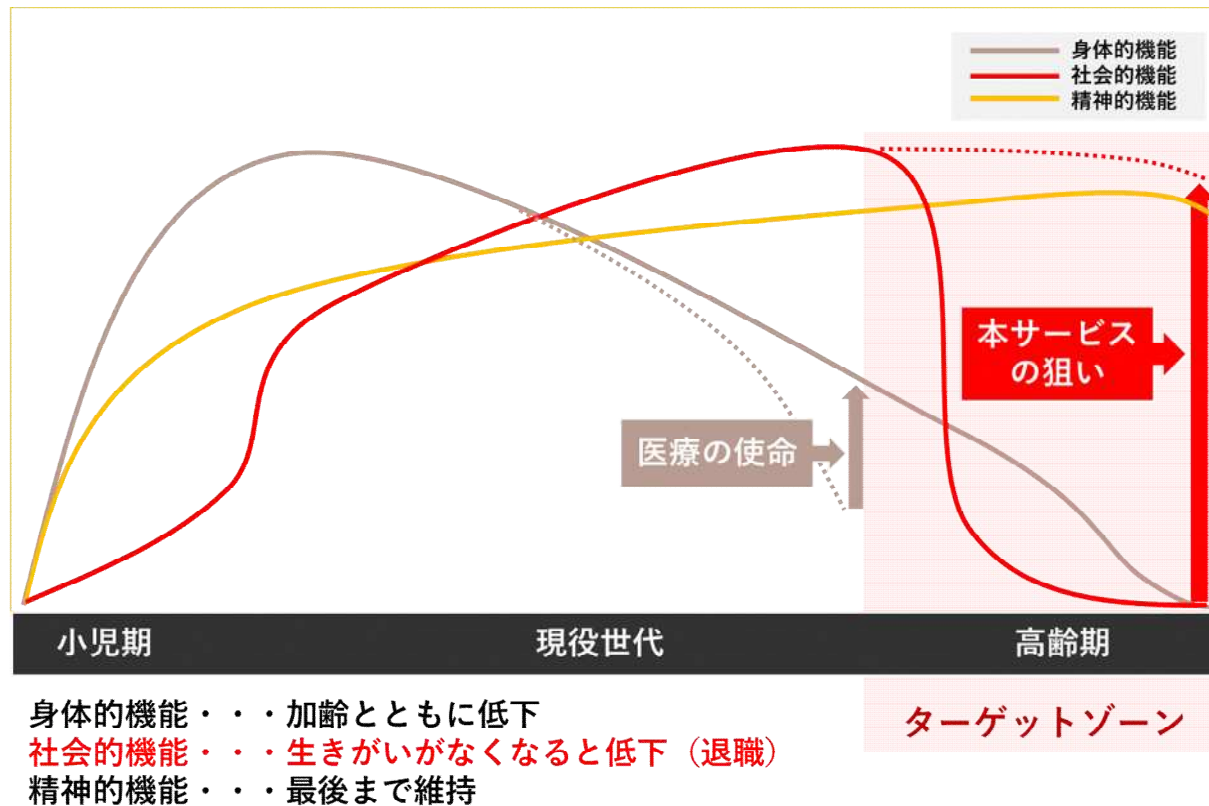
身体的機能
社会的機能
精神的機能

本サービスの狙い

医療の使命

小児期
現役世代
高齢期

身体的機能・・・加齢とともに低下
社会的機能・・・生きがいがなくなると低下（退職）
精神的機能・・・最後まで維持

ターゲットゾーン